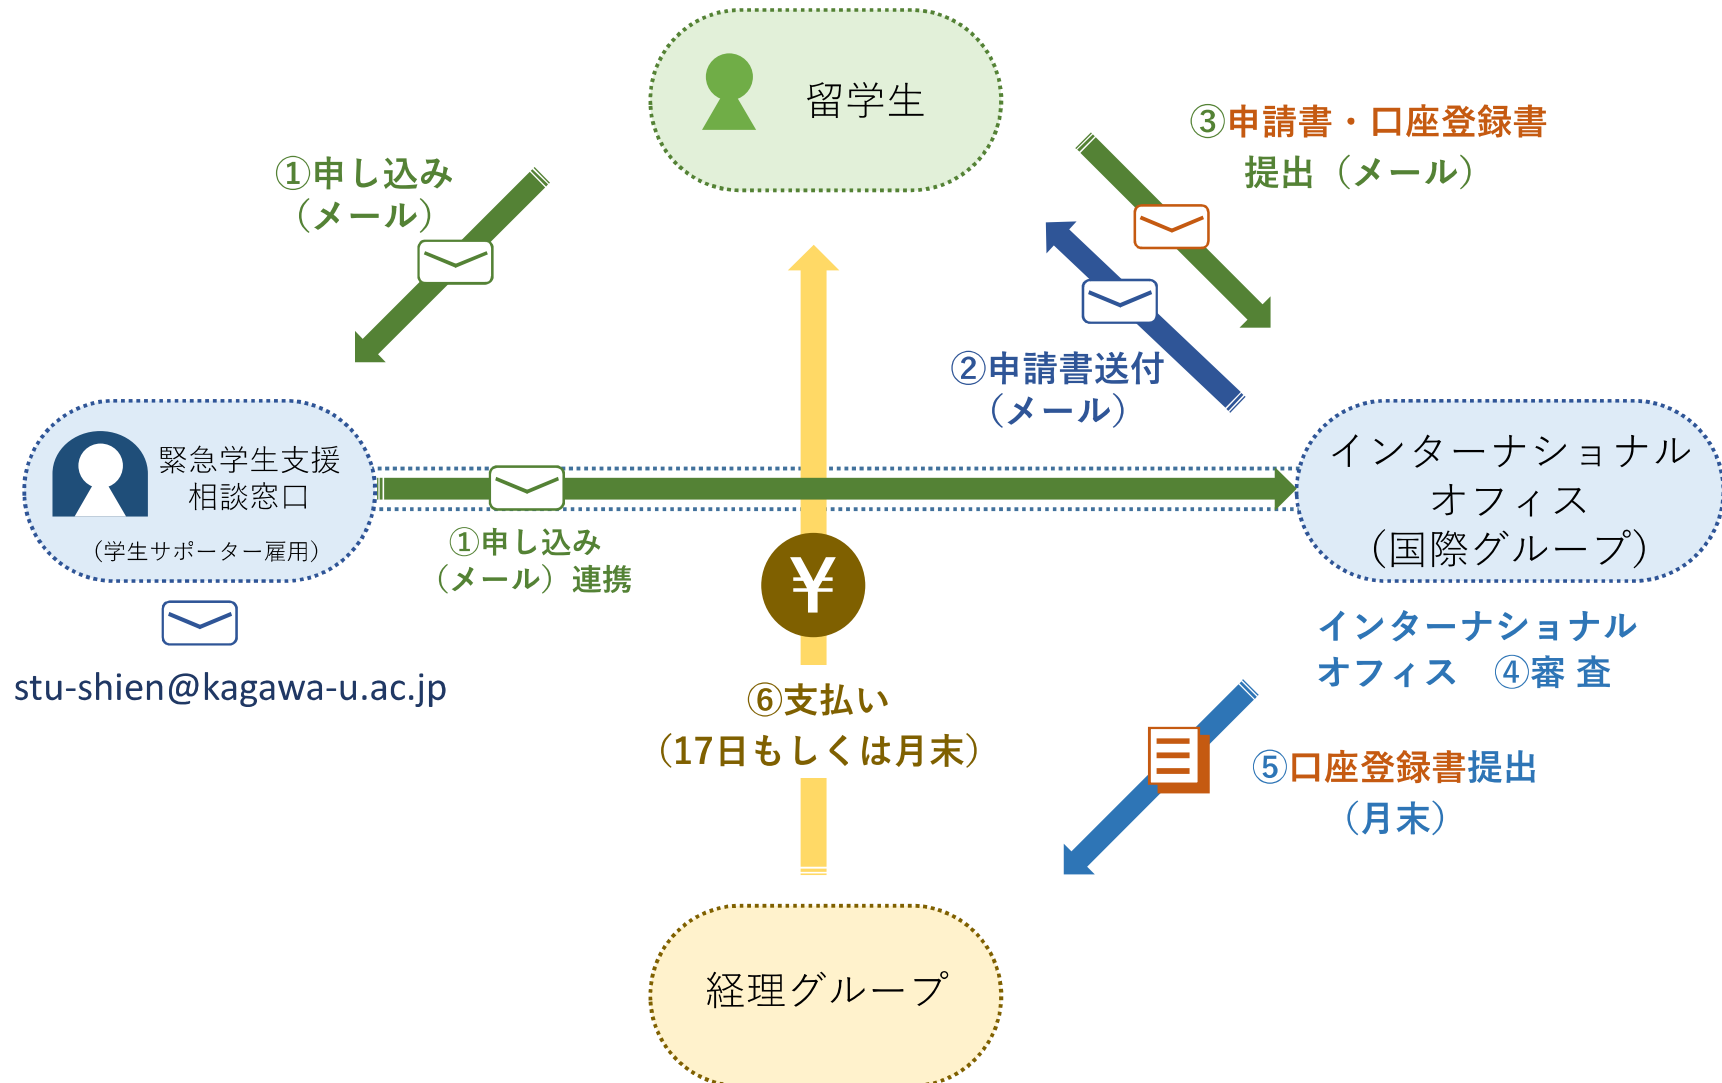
留学生

①申し込み
（メール）

③申請書・口座登録書
提出（メール）

②申請書送付
（メール）

緊急学生支援
相談窓口
（学生サポーター雇用）

stu-shien@kagawa-u.ac.jp

①申し込み
（メール）連携

インターナショナル
オフィス
（国際グループ）

インターナショナル
オフィス　④審 査

¥

⑥支払い
（17日もしくは月末）

⑤口座登録書提出
（月末）

経理グループ